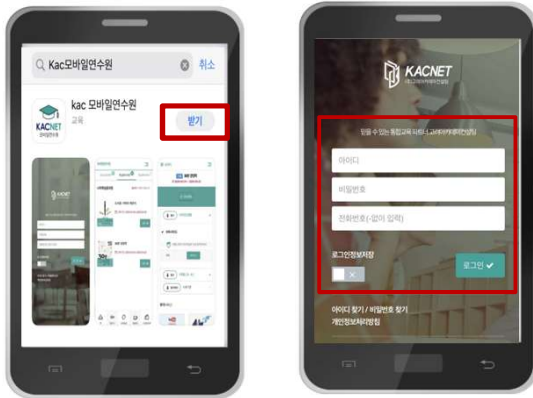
Kac모바일연수원

취소

kac 모바일연수원

교육

받기

KACNET

KACNET

믿을 수 있는 통합교육 파트너, 코레아카데미연수원

아이디

비밀번호

전화번호(-없이 입력)

로그인정보저장

로그인

아이디 찾기 / 비밀번호 찾기

개인정보처리방침